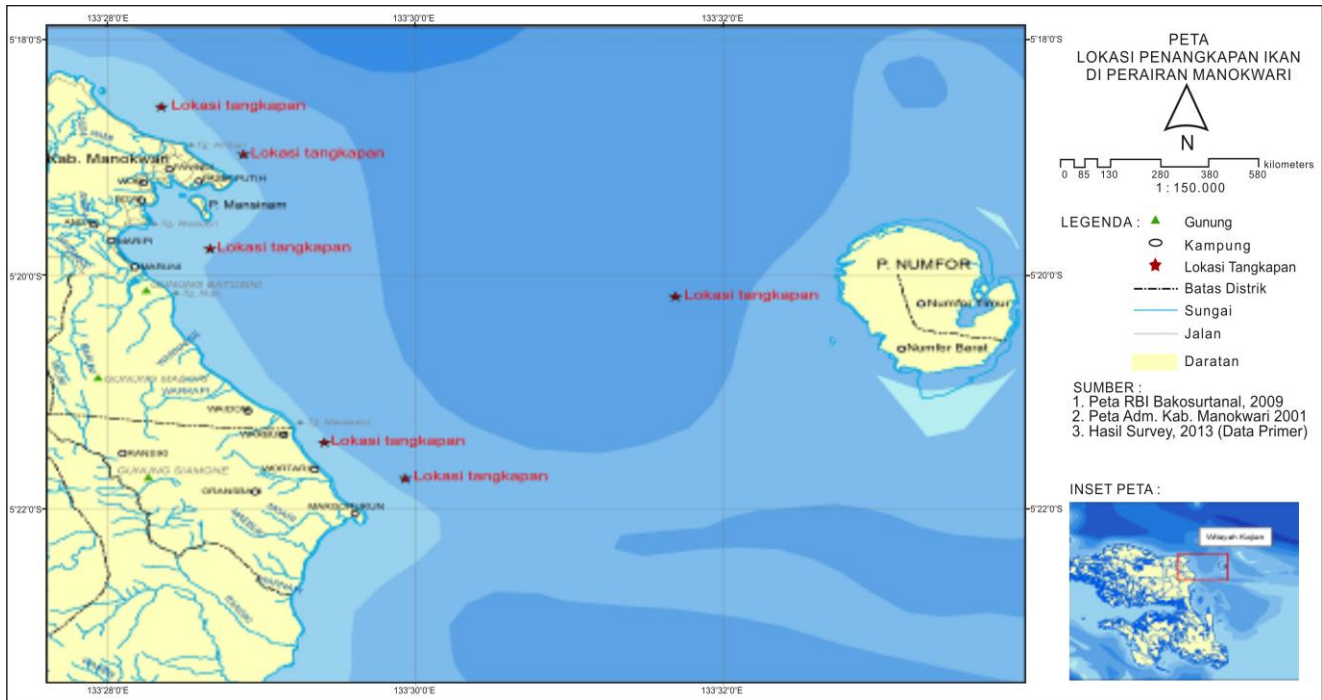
133°28'0"E
133°30'0"E
133°32'0"E
5°18'0"S
5°18'0"S
5°20'0"S
5°20'0"S
5°22'0"S
5°22'0"S
133°28'0"E
133°30'0"E
133°32'0"E

Lokasi tangkapan
Lokasi tangkapan
Kab. Manokwari
P. Mansinam
Lokasi tangkapan
Lokasi tangkapan
Lokasi tangkapan
Lokasi tangkapan
P. NUMFOR
Numfor Timur
Numfor Barat
WARUAI
WAIBON
WAIBEM
MARIDEY
ORANSBARI
MARKENDUKUN
GUNUNG SIAMONE
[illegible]

PETA
LOKASI PENANGKAPAN IKAN
DI PERAIRAN MANOKWARI

N

0 85 130 280 380 580 kilometers
1 : 150.000

LEGENDA :
Gunung
Kampung
Lokasi Tangkapan
Batas Distrik
Sungai
Jalan
Daratan

SUMBER :
1. Peta RBI Bakosurtanal, 2009
2. Peta Adm. Kab. Manokwari 2001
3. Hasil Survey, 2013 (Data Primer)

INSET PETA :
Wilayah Kajian